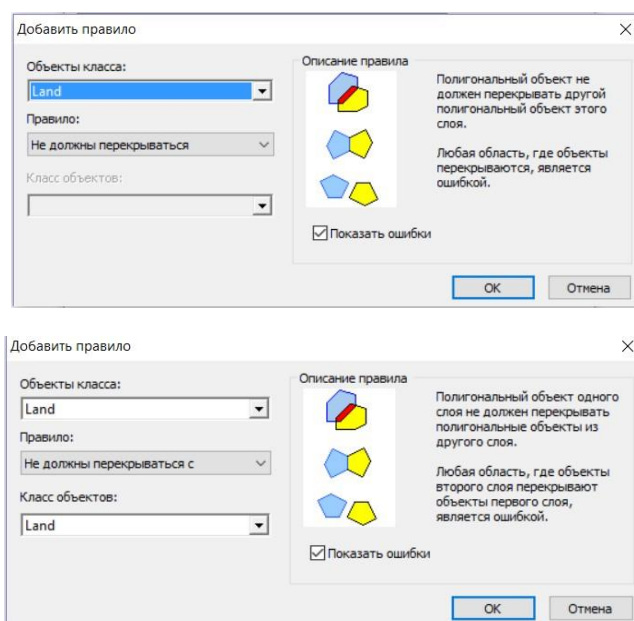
Добавить правило

Объекты класса:

Land

Правило:

Не должны перекрываться

Класс объектов:

Описание правила

Полигональный объект не должен перекрывать другой полигональный объект этого слоя.

Любая область, где объекты перекрываются, является ошибкой.

Показать ошибки

OK

Отмена

Добавить правило

Объекты класса:

Land

Правило:

Не должны перекрываться с

Класс объектов:

Land

Описание правила

Полигональный объект одного слоя не должен перекрывать полигональные объекты из другого слоя.

Любая область, где объекты второго слоя перекрывают объекты первого слоя, является ошибкой.

Показать ошибки

OK

Отмена